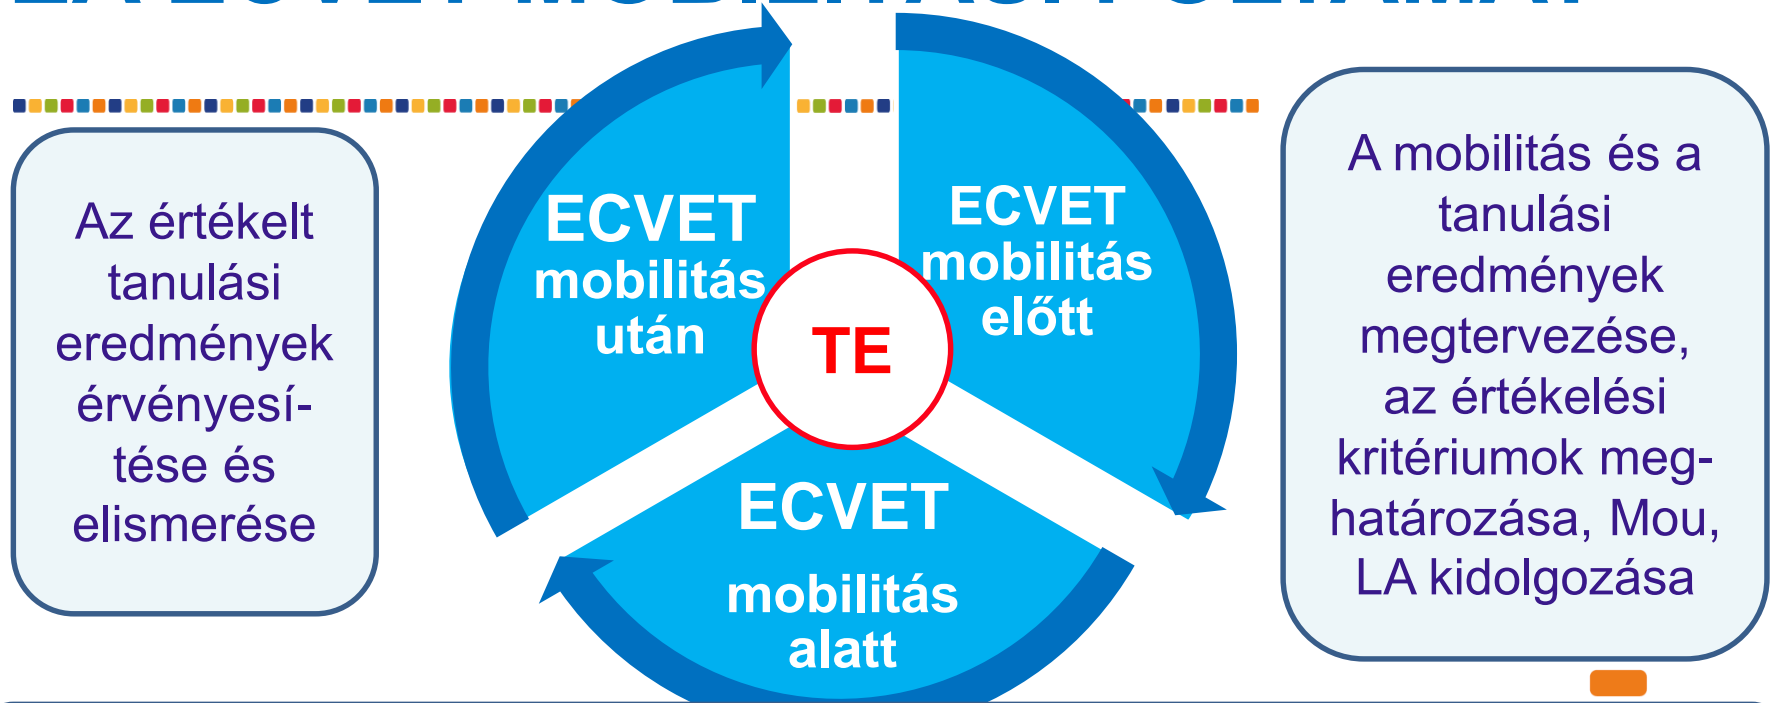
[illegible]

Az értékelt tanulási eredmények érvényesítése és elismerése

ECVET mobilitás után

ECVET mobilitás előtt

TE

ECVET mobilitás alatt

A mobilitás és a tanulási eredmények megtervezése, az értékelési kritériumok meghatározása, Mou, LA kidolgozása